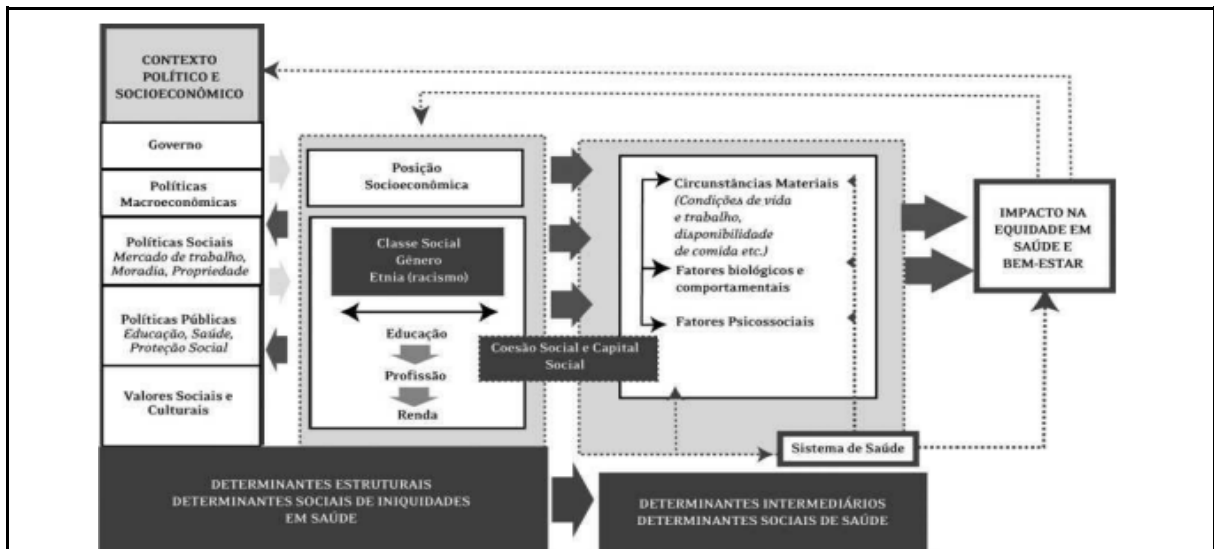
CONTEXTO POLÍTICO E SOCIOECONÔMICO

Governo

Políticas Macroeconômicas

Políticas Sociais
*Mercado de trabalho, Moradia, Propriedade*

Políticas Públicas
*Educação, Saúde, Proteção Social*

Valores Sociais e Culturais

Posição Socioeconômica

Classe Social
Gênero
Etnia (racismo)

Educação

Profissão

Renda

Coesão Social e Capital Social

Circunstâncias Materiais
*(Condições de vida e trabalho, disponibilidade de comida etc.)*

Fatores biológicos e comportamentais

Fatores Psicossociais

Sistema de Saúde

IMPACTO NA EQUIDADE EM SAÚDE E BEM-ESTAR

DETERMINANTES ESTRUTURAIS
DETERMINANTES SOCIAIS DE INIQUIDADES EM SAÚDE

DETERMINANTES INTERMEDIÁRIOS
DETERMINANTES SOCIAIS DE SAÚDE